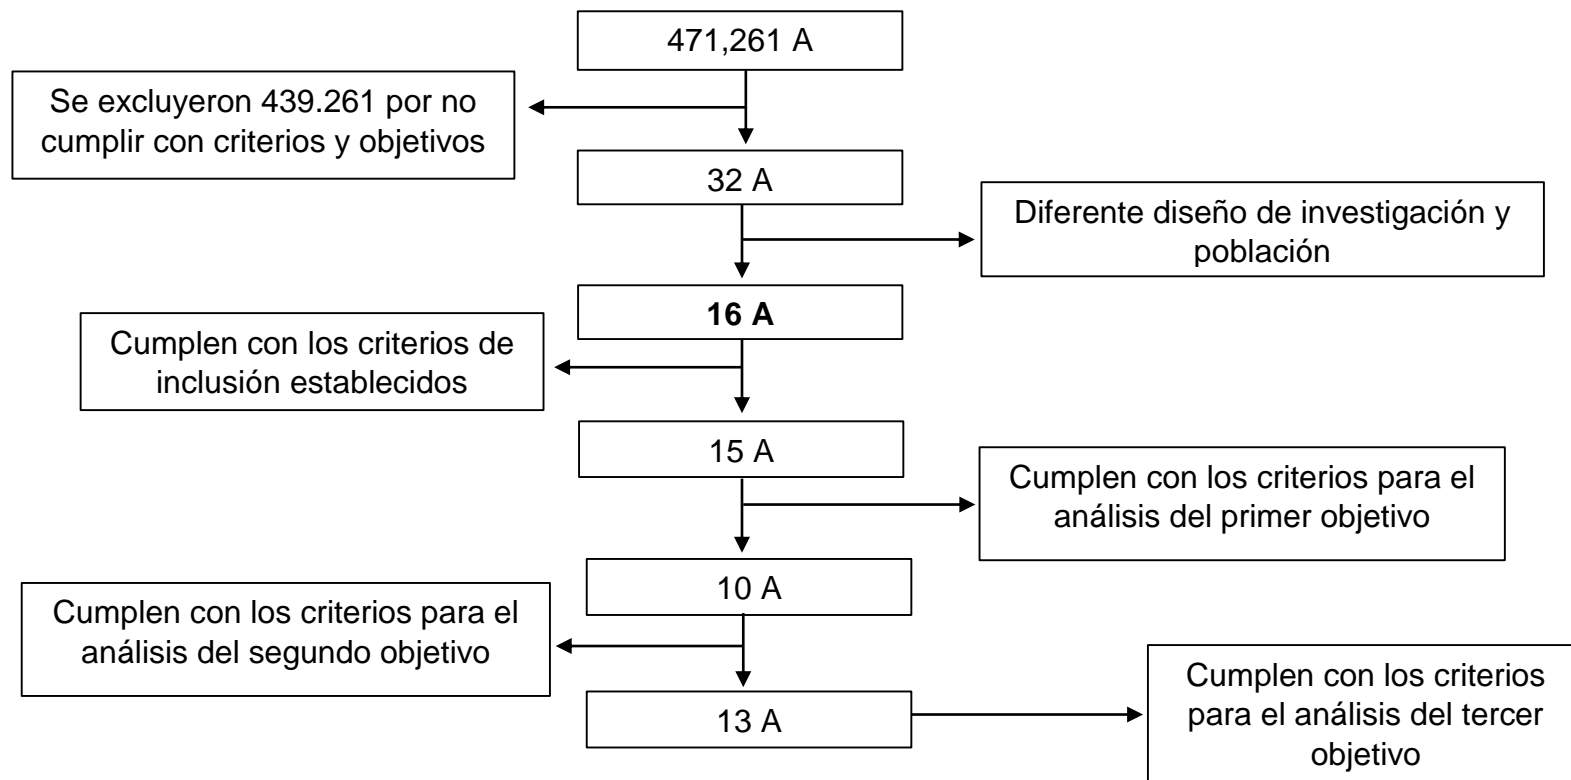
471,261 A

Se excluyeron 439.261 por no cumplir con criterios y objetivos

32 A

Diferente diseño de investigación y población

16 A

Cumplen con los criterios de inclusión establecidos

15 A

Cumplen con los criterios para el análisis del primer objetivo

10 A

Cumplen con los criterios para el análisis del segundo objetivo

13 A

Cumplen con los criterios para el análisis del tercer objetivo